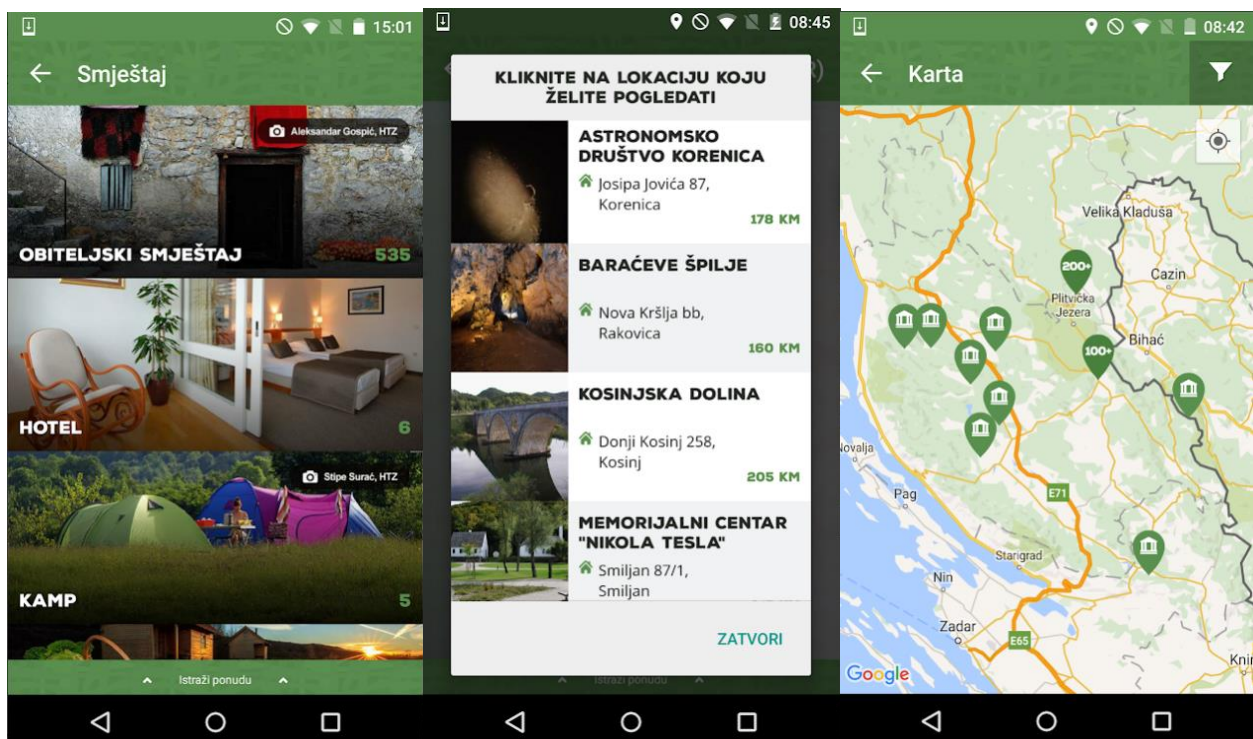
15:01

Smještaj

Aleksandar Gospić, HTZ

OBITELJSKI SMJEŠTAJ 535

HOTEL 6

Stipe Surać, HTZ

KAMP 5

Istraži ponudu

08:45

KLIKNITE NA LOKACIJU KOJU ŽELITE POGLEDATI

ASTRONOMSKO DRUŠTVO KORENICA
Josipa Jovića 87, Korenica
178 KM

BARAĆEVE ŠPILJE
Nova Kršlja bb, Rakovica
160 KM

KOSINJSKA DOLINA
Donji Kosinj 258, Kosinj
205 KM

MEMORIJALNI CENTAR "NIKOLA TESLA"
Smiljan 87/1, Smiljan

ZATVORI

Istraži ponudu

08:42

Karta

Velika Kladuša
Cazin
200+
Plitvička Jezera
Bihać
100+
Novalja
Pag
E71
Starigrad
Nin
Zadar
E65
Knin
Google